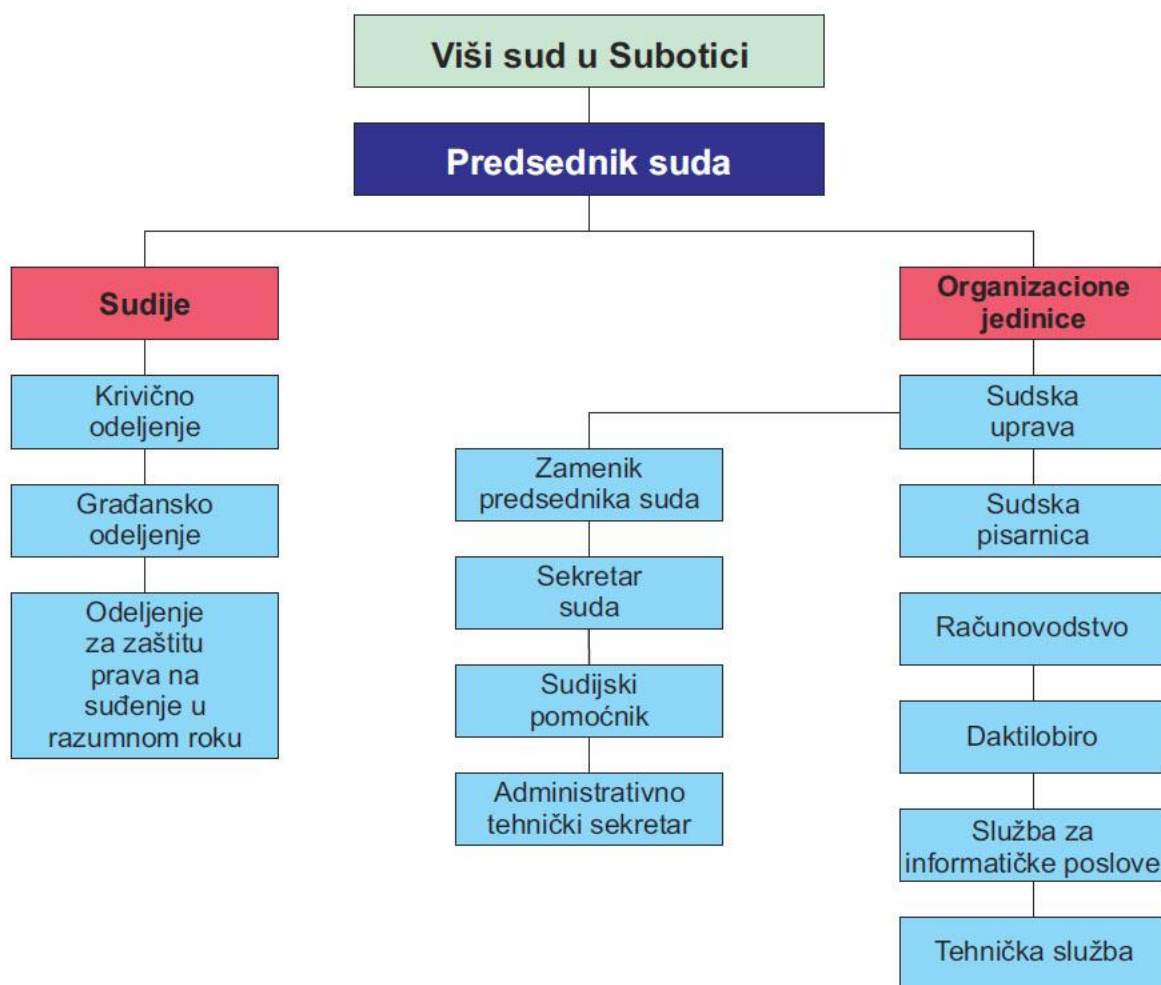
Viši sud u Subotici

Predsednik suda

Sudije

Krivično odeljenje

Građansko odeljenje

Odeljenje za zaštitu prava na suđenje u razumnom roku

Zamenik predsednika suda

Sekretar suda

Sudijski pomoćnik

Administrativno tehnički sekretar

Organizacione jedinice

Sudska uprava

Sudska pisarnica

Računovodstvo

Daktilobiro

Služba za informatičke poslove

Tehnička služba